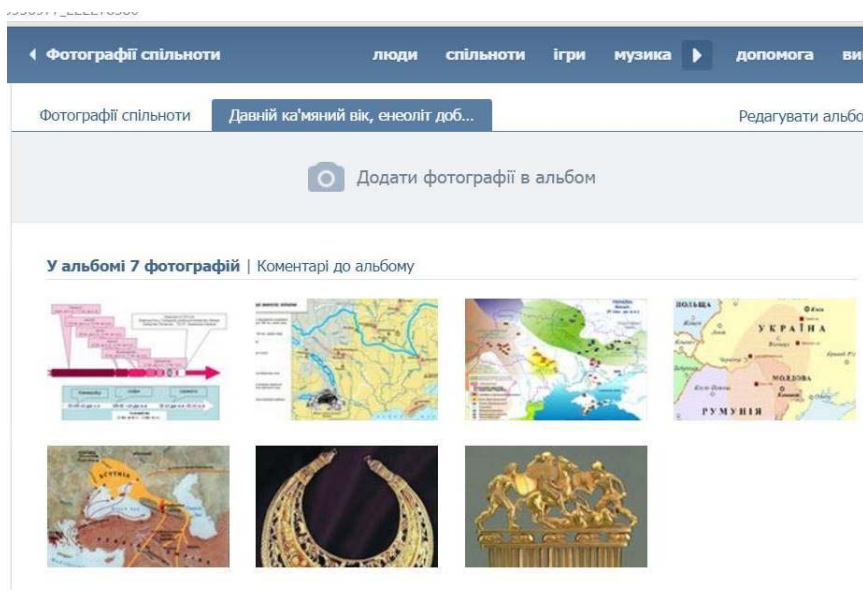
Фотографії спільноти люди спільноти ігри музика допомога ви

Фотографії спільноти | Давній ка'мяний вік, енеоліт доб... | Редагувати альбо

Додати фотографії в альбом

У альбомі 7 фотографій | Коментарі до альбому

ПОЛЬЩА

УКРАЇНА

МОЛДОВА

РУМУНІЯ

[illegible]